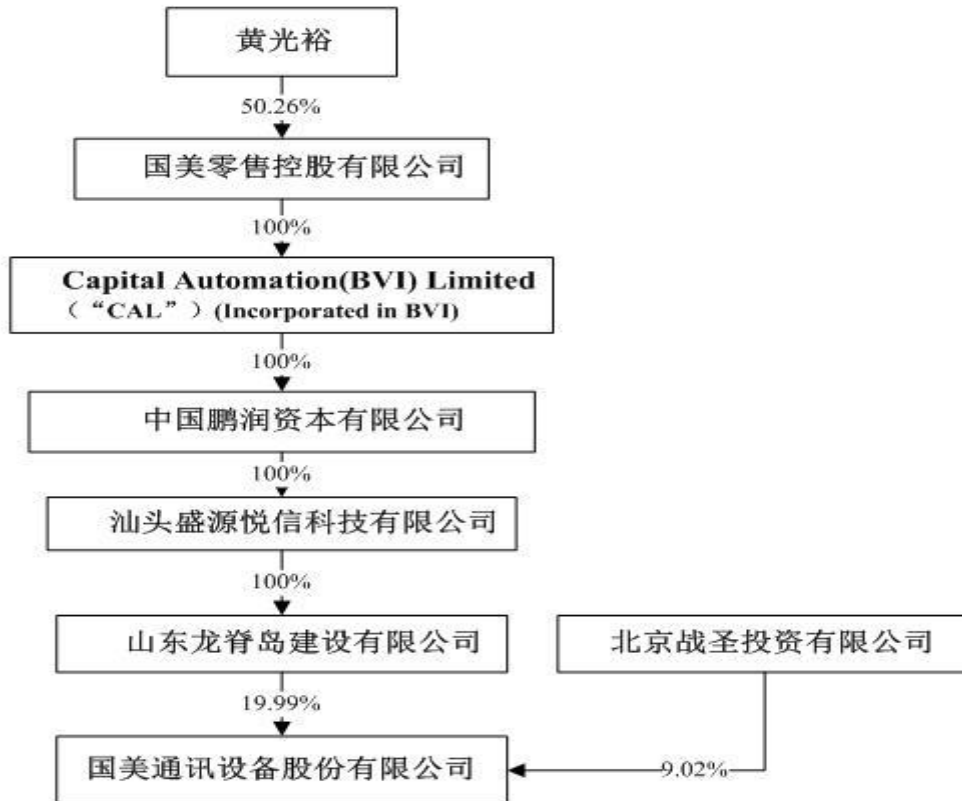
黄光裕

50.26%

国美零售控股有限公司

100%

Capital Automation(BVI) Limited
（“CAL”）(Incorporated in BVI)

100%

中国鹏润资本有限公司

100%

汕头盛源悦信科技有限公司

100%

山东龙脊岛建设有限公司

北京战圣投资有限公司

19.99%

国美通讯设备股份有限公司

9.02%